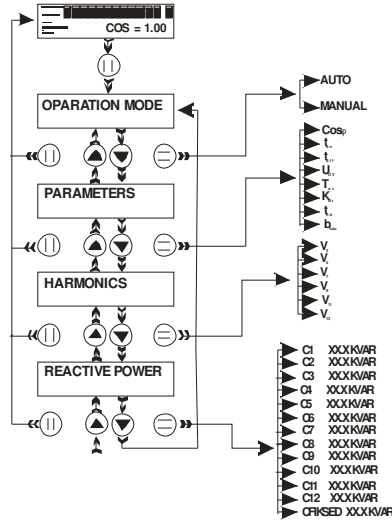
COS = 1.00

OPARATION MODE

AUTO

MANUAL

PARAMETERS

Cosφ

HARMONICS

REACTIVE POWER

C1 XXXKVAR
C2 XXXKVAR
C3 XXXKVAR
C4 XXXKVAR
C5 XXXKVAR
C6 XXXKVAR
C7 XXXKVAR
C8 XXXKVAR
C9 XXXKVAR
C10 XXXKVAR
C11 XXXKVAR
C12 XXXKVAR
CFIKSED XXXKVAR